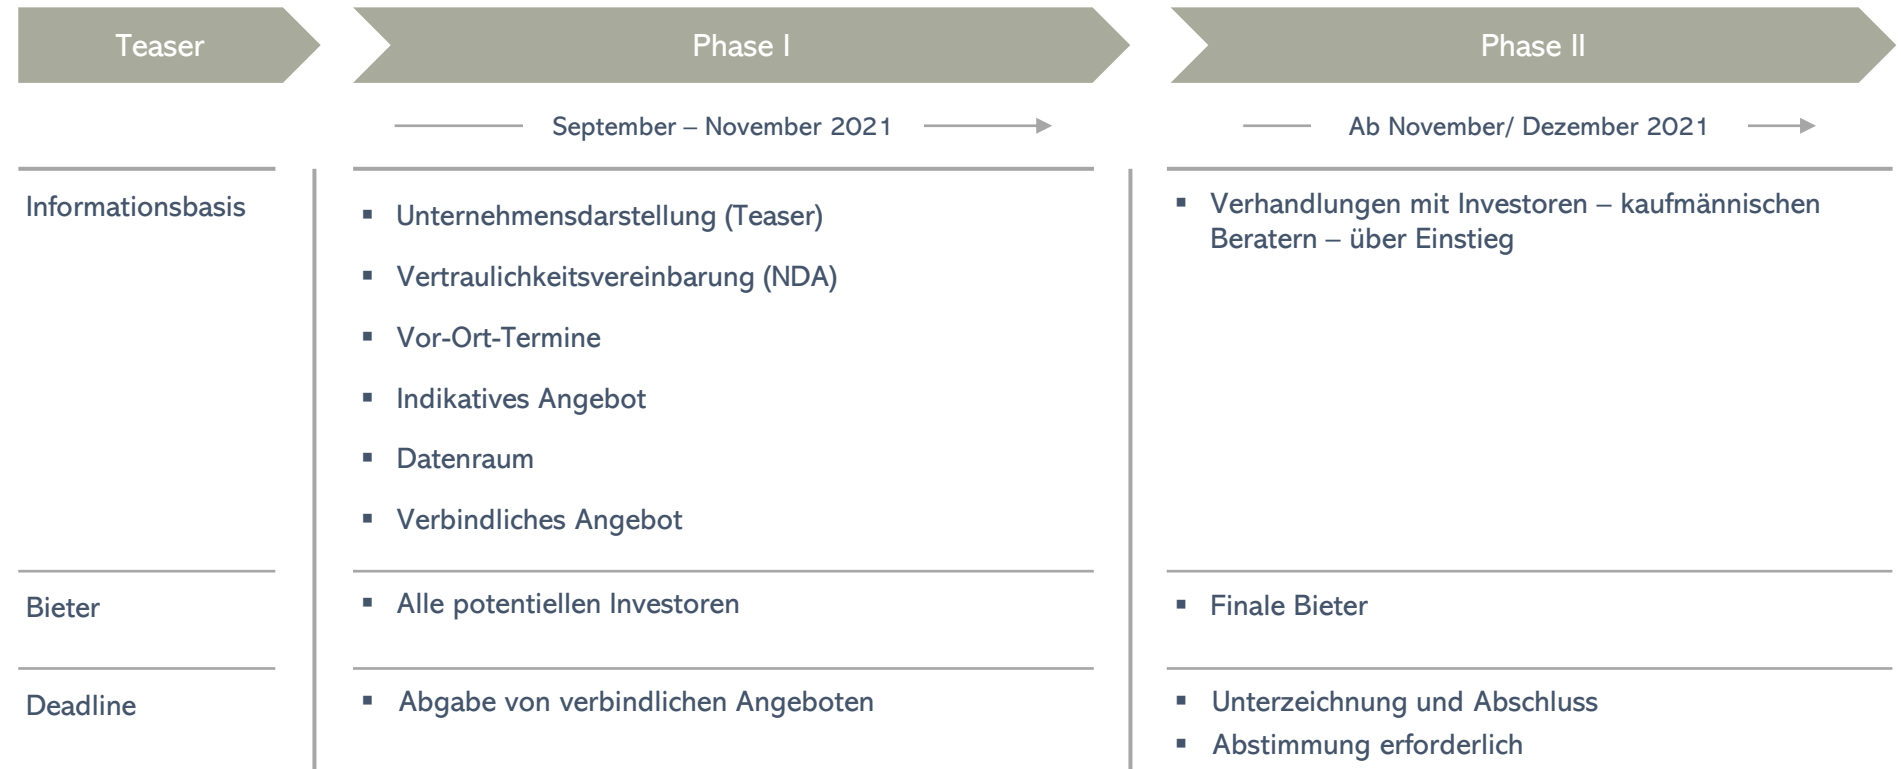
| Teaser | Phase I | Phase II |
|---|---|---|
| | September – November 2021 | Ab November/ Dezember 2021 |
| Informationsbasis | ▪ Unternehmensdarstellung (Teaser)<br>▪ Vertraulichkeitsvereinbarung (NDA)<br>▪ Vor-Ort-Termine<br>▪ Indikatives Angebot<br>▪ Datenraum<br>▪ Verbindliches Angebot | ▪ Verhandlungen mit Investoren – kaufmännischen Beratern – über Einstieg |
| Bieter | ▪ Alle potentiellen Investoren | ▪ Finale Bieter |
| Deadline | ▪ Abgabe von verbindlichen Angeboten | ▪ Unterzeichnung und Abschluss<br>▪ Abstimmung erforderlich |